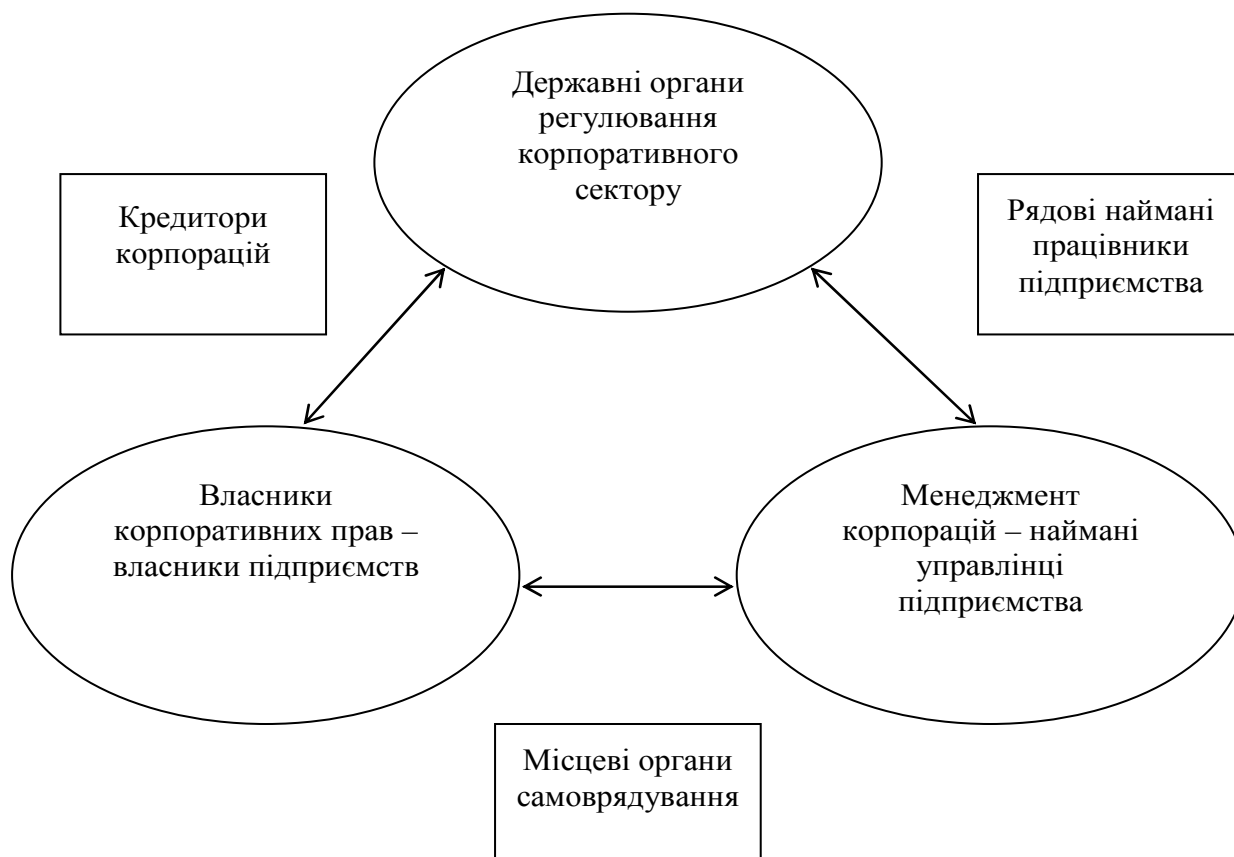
Державні органи регулювання корпоративного сектору

Кредитори корпорацій

Рядові наймані працівники підприємства

Власники корпоративних прав – власники підприємств

Менеджмент корпорацій – наймані управлінці підприємства

Місцеві органи самоврядування